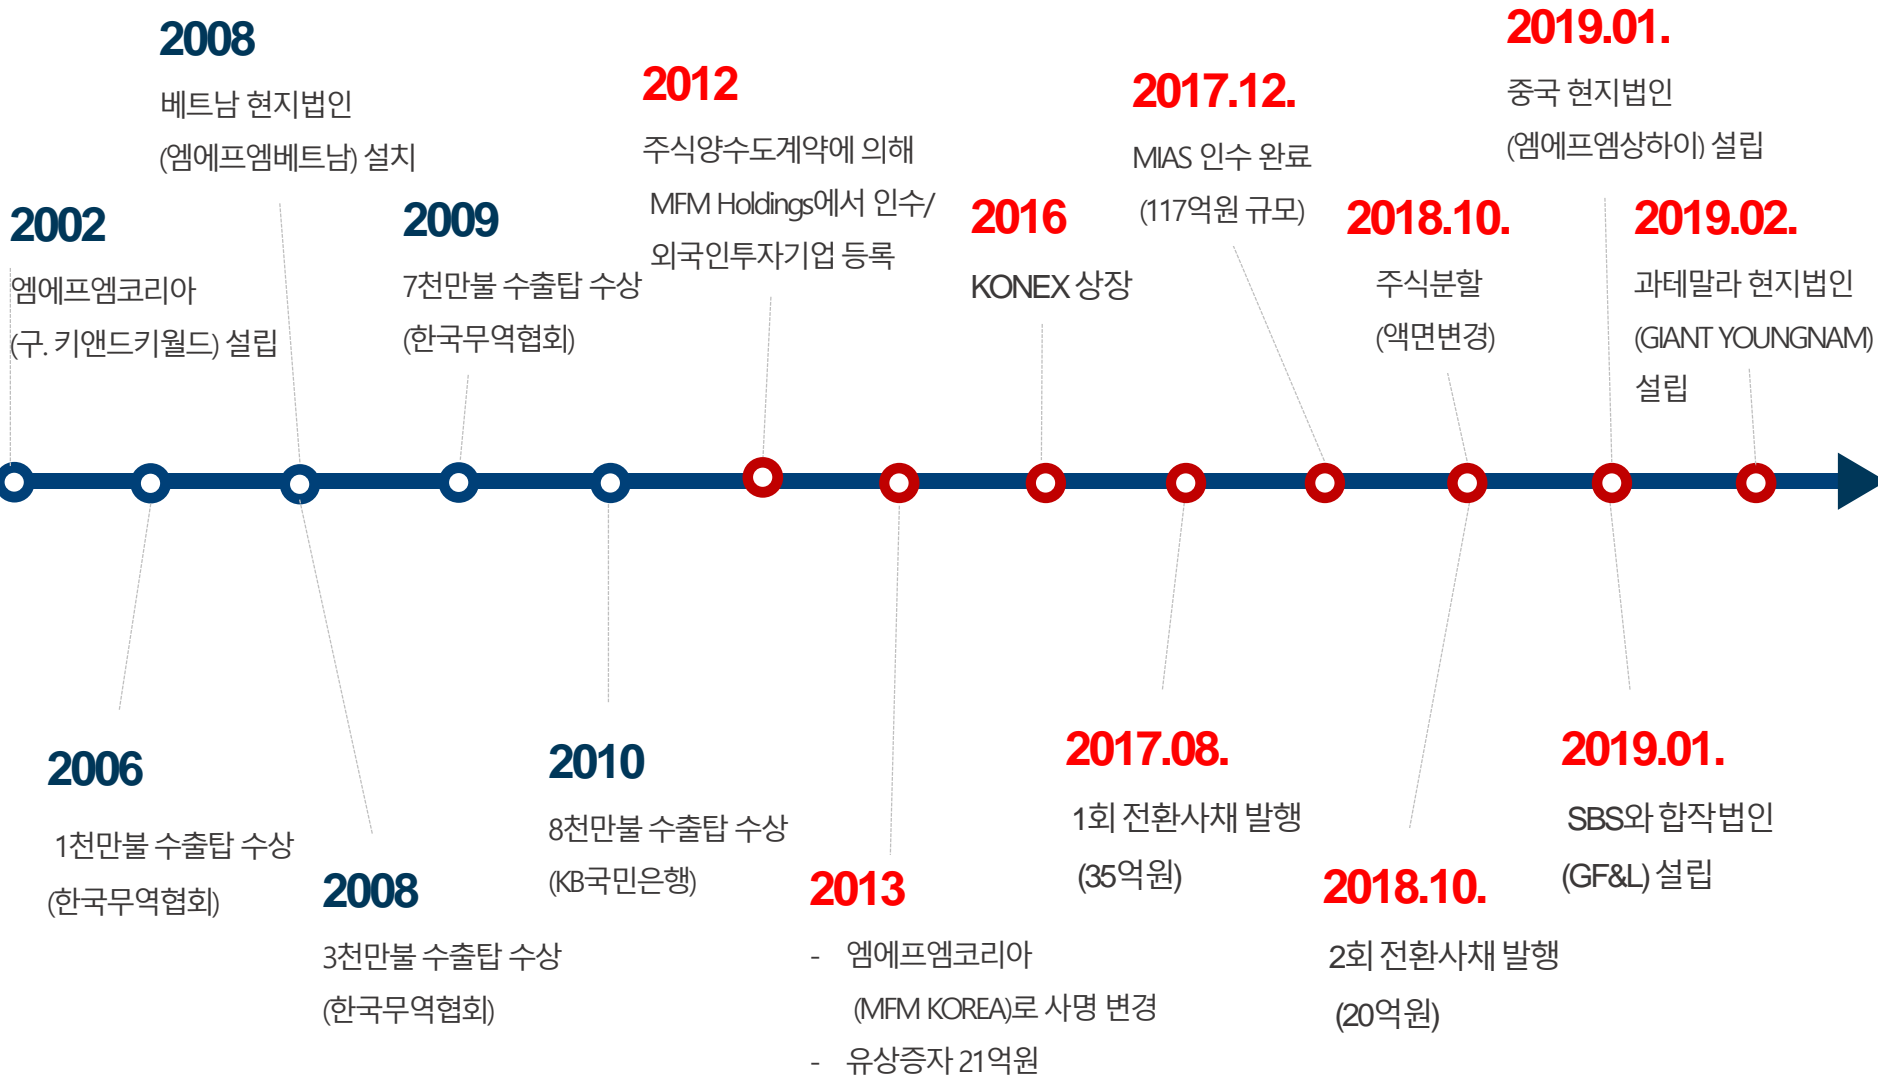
2008
베트남 현지법인
(엠에프엠베트남) 설치

2002
엠에프엠코리아
(구. 키앤드키월드) 설립

2009
7천만불 수출탑 수상
(한국무역협회)

2012
주식양수도계약에 의해
MFM Holdings에서 인수/
외국인투자기업 등록

2016
KONEX 상장

2017.12.
MIAS 인수 완료
(117억원 규모)

2018.10.
주식분할
(액면변경)

2019.01.
중국 현지법인
(엠에프엠상하이) 설립

2019.02.
과테말라 현지법인
(GIANT YOUNGNAM)
설립

2006
1천만불 수출탑 수상
(한국무역협회)

2008
3천만불 수출탑 수상
(한국무역협회)

2010
8천만불 수출탑 수상
(KB국민은행)

2013
- 엠에프엠코리아
(MFM KOREA)로 사명 변경
- 유상증자 21억원

2017.08.
1회 전환사채 발행
(35억원)

2018.10.
2회 전환사채 발행
(20억원)

2019.01.
SBS와 합작법인
(GF&L) 설립